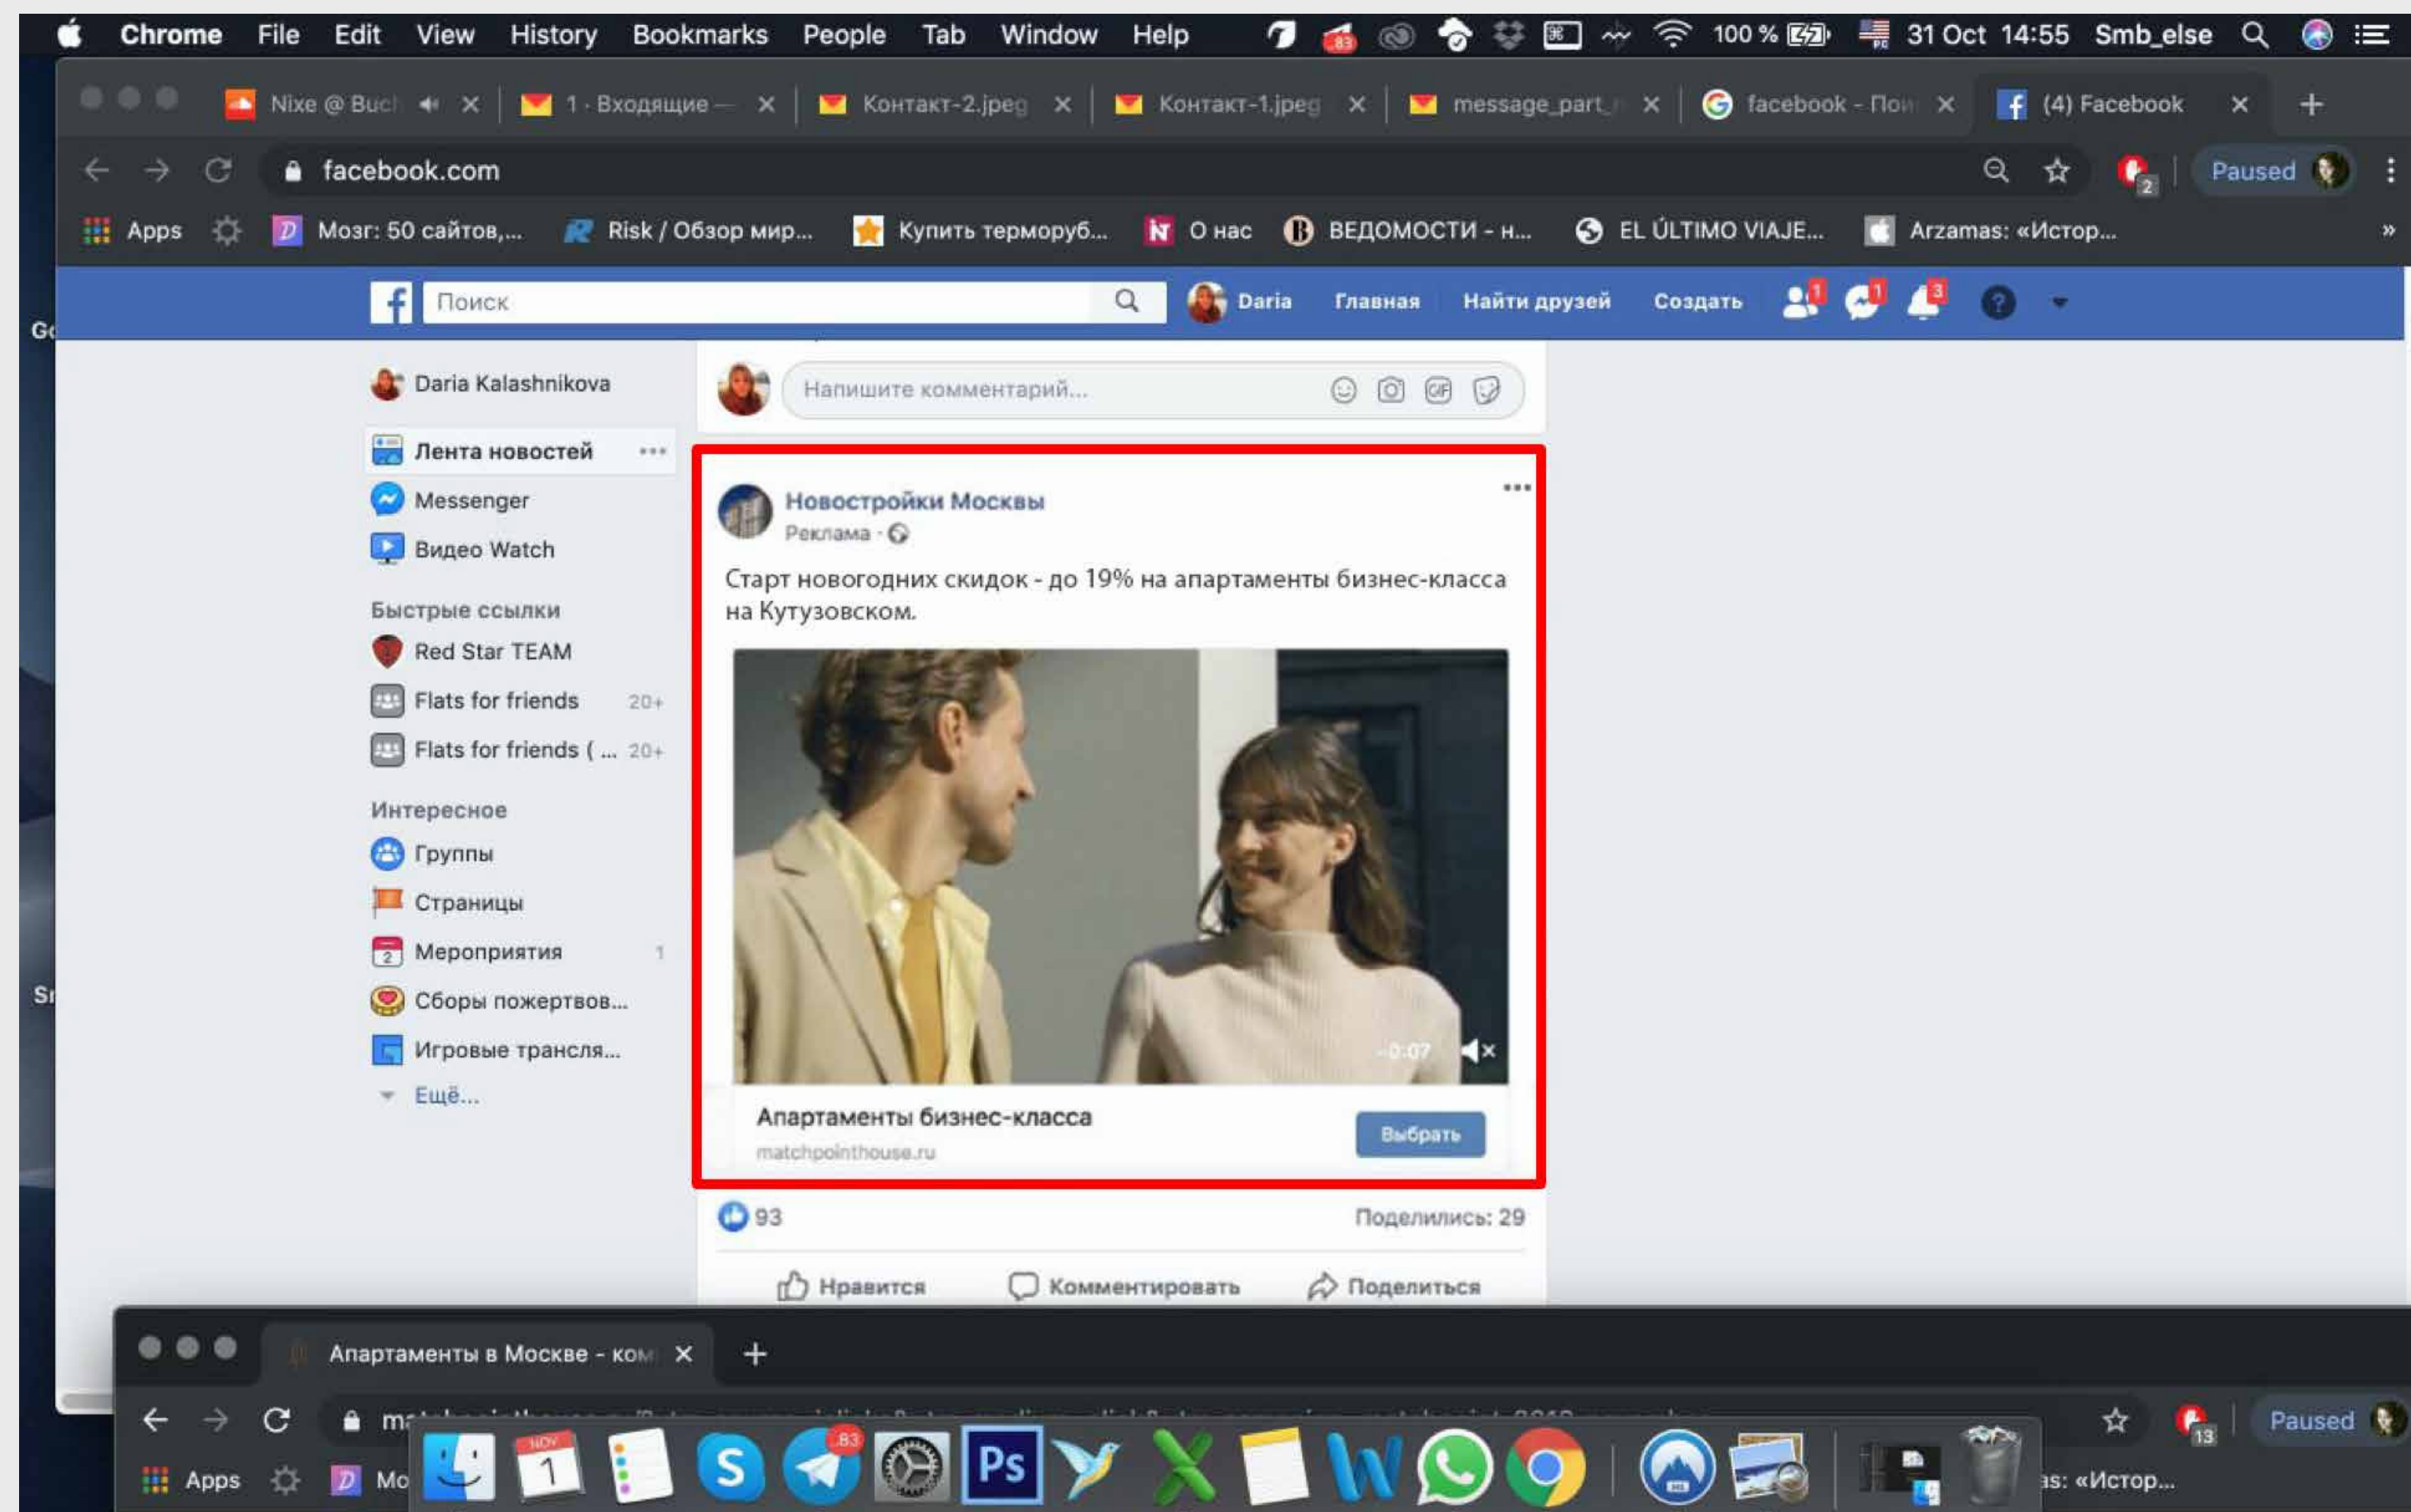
Chrome File Edit View History Bookmarks People Tab Window Help 100 % 31 Oct 14:55 Smb_else

Nixe @ Buch × 1 · Входящие — × Контакт-2.jpeg × Контакт-1.jpeg × message_part × facebook - Пои × (4) Facebook × +

facebook.com

Paused

Apps Мозг: 50 сайтов,... Risk / Обзор мир... Купить терморуб... О нас ВЕДОМОСТИ - н... EL ÚLTIMO VIAJE... Arzamas: «Истор... »

Поиск Daria Главная Найти друзей Создать 1 1 3

Daria Kalashnikova
Лента новостей ···
Messenger
Видео Watch
Быстрые ссылки
Red Star TEAM
Flats for friends 20+
Flats for friends ( ... 20+
Интересное
Группы
Страницы
Мероприятия 1
Сборы пожертвов...
Игровые трансля...
Ещё...

Напишите комментарий...

Новостройки Москвы ···
Реклама ·
Старт новогодних скидок - до 19% на апартаменты бизнес-класса на Кутузовском.

-0:07

Апартаменты бизнес-класса
matchpointhouse.ru
Выбрать

93 Поделились: 29
Нравится Комментировать Поделиться

Апартаменты в Москве - ком ×  +
m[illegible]
Paused
Apps Mo
as: «Истор...